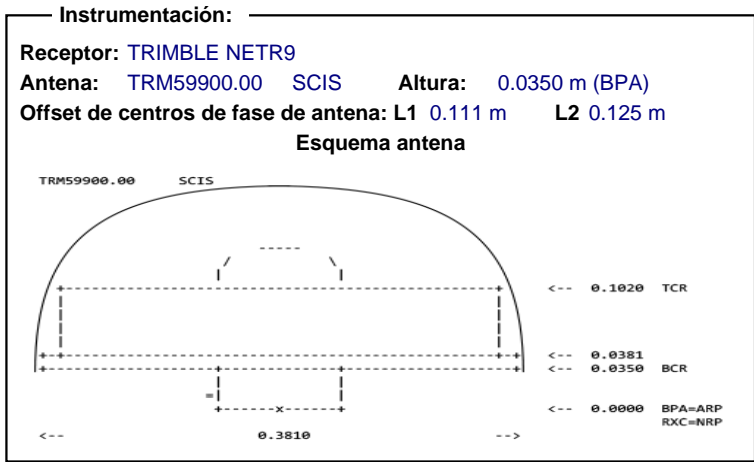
Instrumentación:

Receptor: TRIMBLE NETR9

Antena: TRM59900.00 SCIS Altura: 0.0350 m (BPA)

Offset de centros de fase de antena: L1 0.111 m L2 0.125 m

Esquema antena

TRM59900.00 SCIS

<-- 0.1020 TCR

<-- 0.0381

<-- 0.0350 BCR

<-- 0.0000 BPA=ARP
RXC=NRP

<-- 0.3810 -->